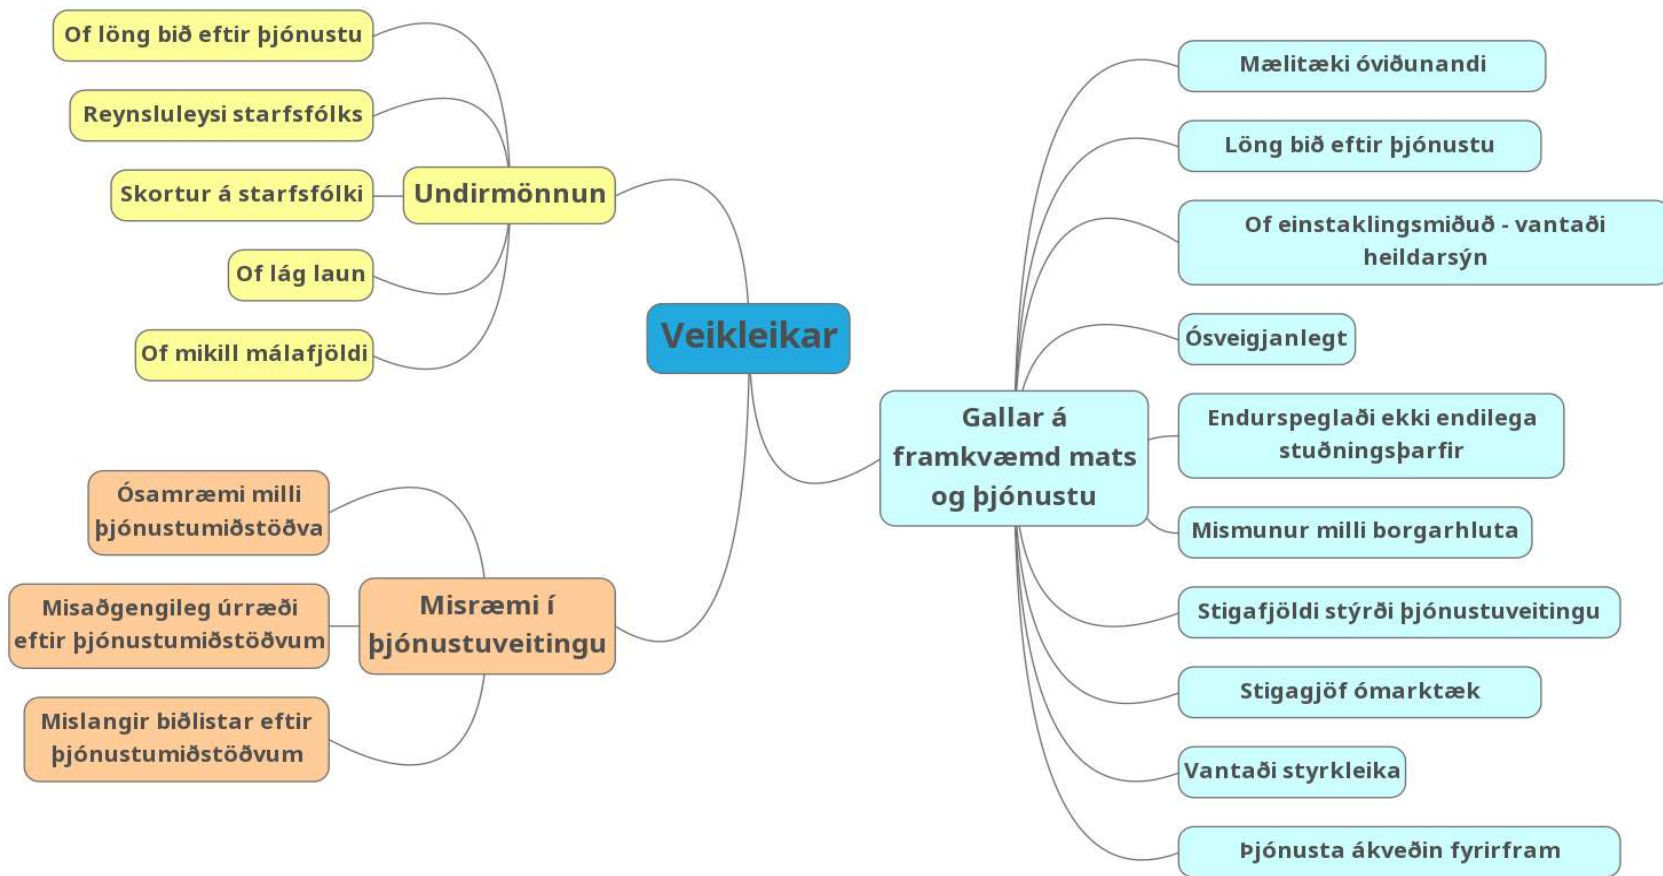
Veikleikar

Undirmönnun

Of löng bið eftir þjónustu

Reynsluleysi starfsfólks

Skortur á starfsfólki

Of lág laun

Of mikill málafjöldi

Misræmi í þjónustuveitingu

Ósamræmi milli þjónustumiðstöðva

Misaðgengileg úrræði eftir þjónustumiðstöðvum

Mislangir biðlistar eftir þjónustumiðstöðvum

Gallar á framkvæmd mats og þjónustu

Mælitæki óviðunandi

Löng bið eftir þjónustu

Of einstaklingsmiðuð - vantaði heildarsýn

Ósveigjanlegt

Endurspeglaði ekki endilega stuðningsþarfir

Mismunur milli borgarhluta

Stigafjöldi stýrði þjónustuveitingu

Stigagjöf ómarktæk

Vantaði styrkleika

Þjónusta ákveðin fyrirfram